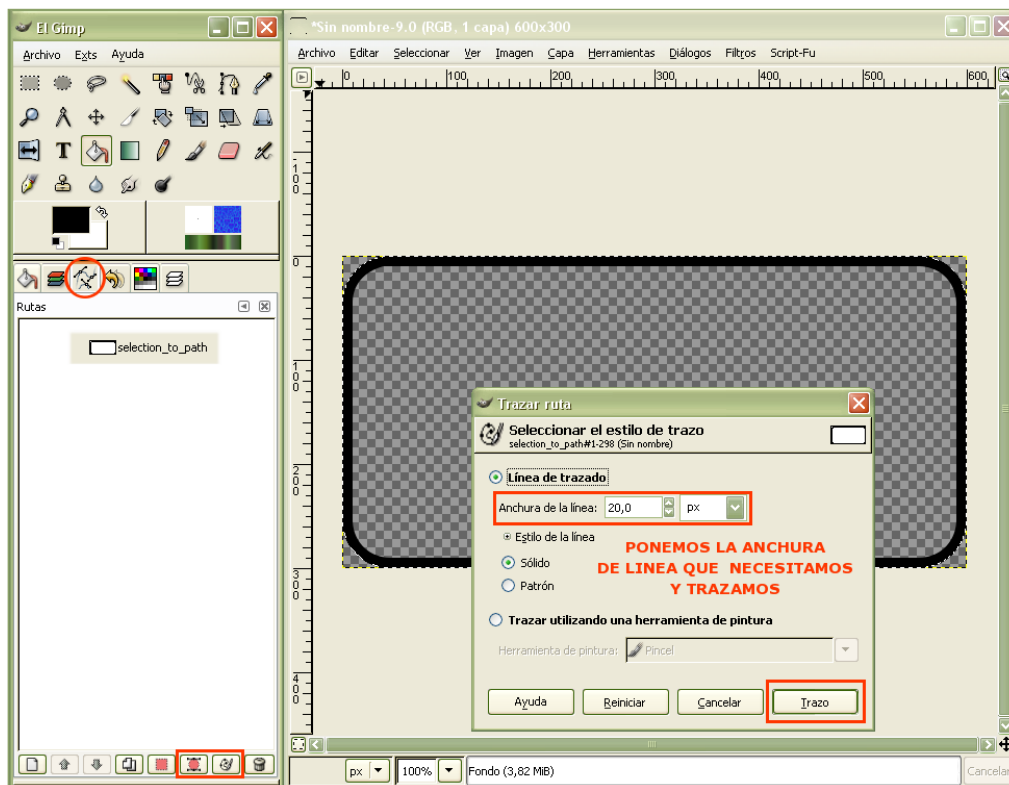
El Gimp

Archivo Exts Ayuda

Rutas

selection_to_path

*Sin nombre-9.0 (RGB, 1 capa) 600x300

Archivo Editar Seleccionar Ver Imagen Capa Herramientas Diálogos Filtros Script-Fu

0 100 200 300 400 500 600

Trazar ruta

Seleccionar el estilo de trazo
selection_to_path#1-298 (Sin nombre)

Línea de trazado

Anchura de la línea: 20,0 px

Estilo de la línea

Sólido

Patrón

PONEMOS LA ANCHURA DE LINEA QUE NECESITAMOS Y TRAZAMOS

Trazar utilizando una herramienta de pintura

Herramienta de pintura: Pincel

Ayuda Reiniciar Cancelar Trazo

px 100% Fondo (3,82 MiB) Cancelar